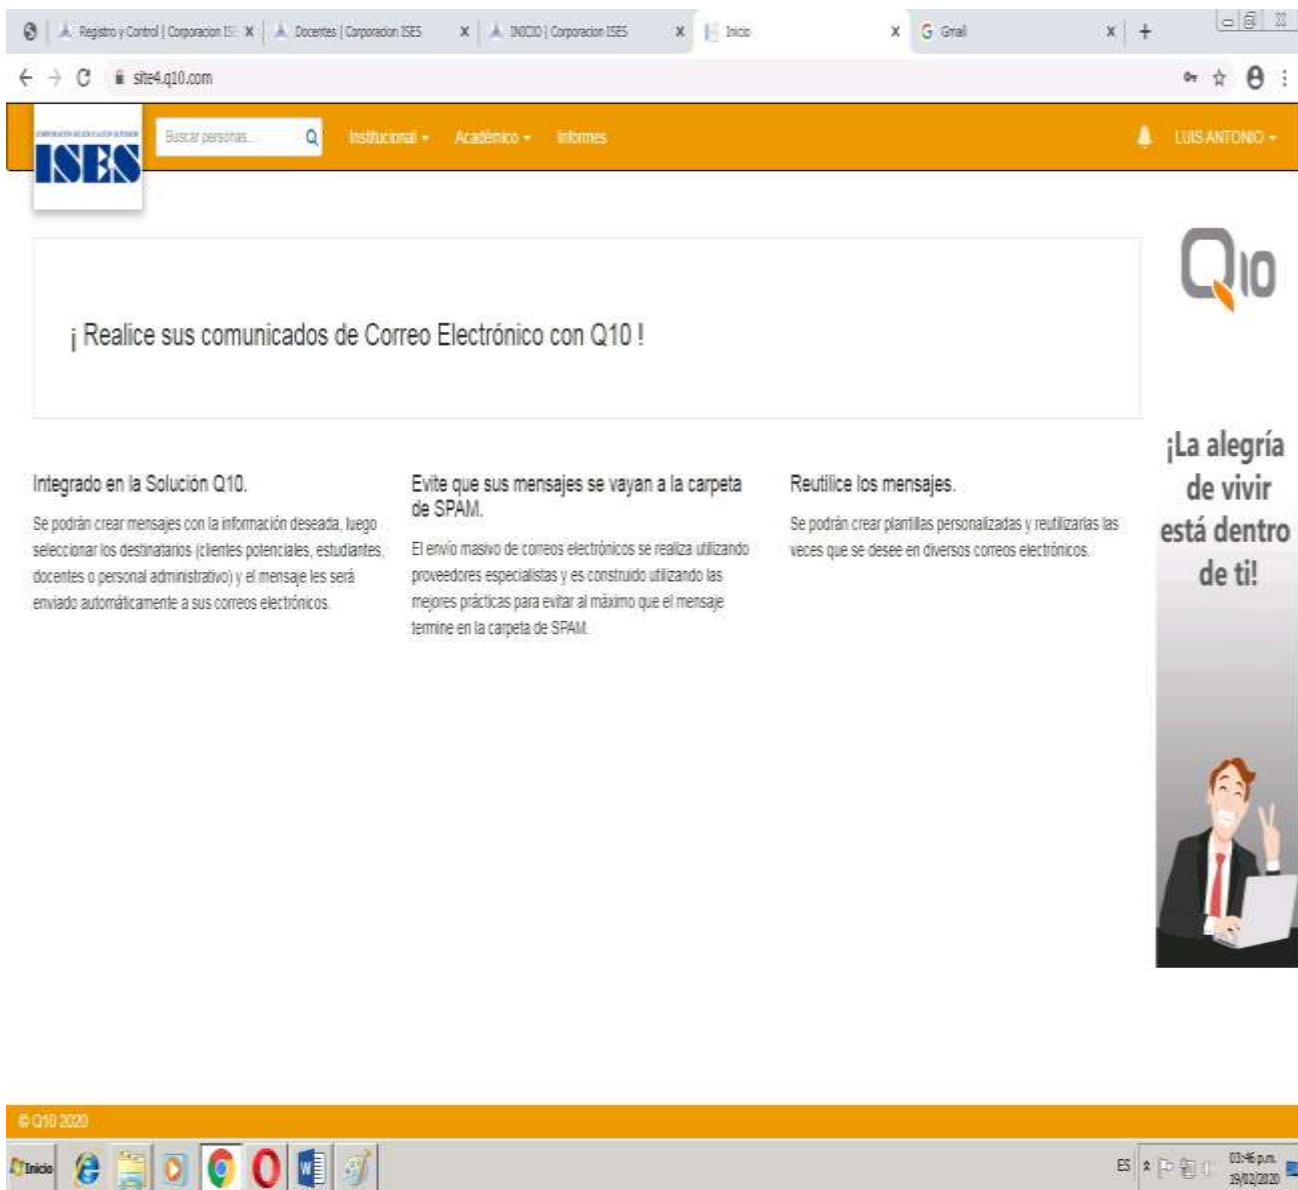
Registro y Control | Corporacion IS × | Docentes | Corporacion ISES × | INICIO | Corporacion ISES × | Inicio × | Gmail × | +

site4.q10.com

ISES

Buscar personas...

Institucional ▾ Académico ▾ Informes

LUIS ANTONIO ▾

¡ Realice sus comunicados de Correo Electrónico con Q10 !

Q10

Integrado en la Solución Q10.

Se podrán crear mensajes con la información deseada, luego seleccionar los destinatarios (clientes potenciales, estudiantes, docentes o personal administrativo) y el mensaje les será enviado automáticamente a sus correos electrónicos.

Evite que sus mensajes se vayan a la carpeta de SPAM.

El envío masivo de correos electrónicos se realiza utilizando proveedores especialistas y es construido utilizando las mejores prácticas para evitar al máximo que el mensaje termine en la carpeta de SPAM.

Reutilice los mensajes.

Se podrán crear plantillas personalizadas y reutilizarlas las veces que se desee en diversos correos electrónicos.

¡La alegría de vivir está dentro de ti!

© Q10 2020

Inicio

ES 03:46 p.m. 19/02/2020